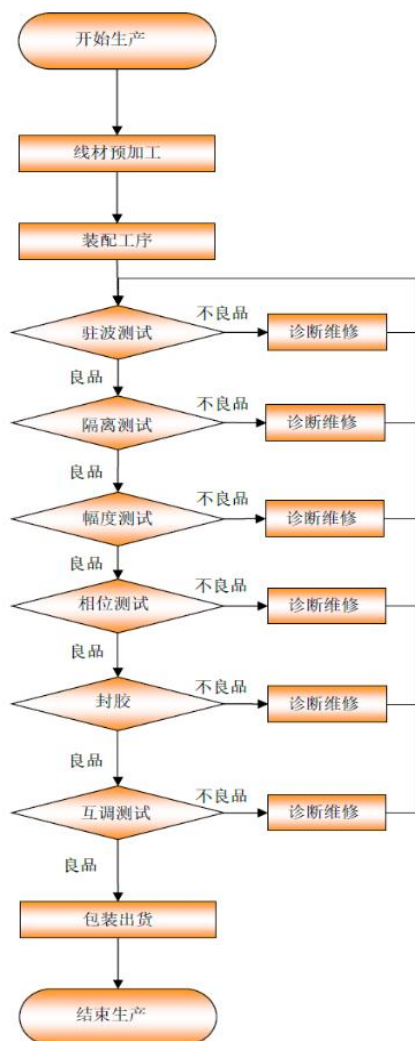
开始生产

线材预加工

装配工序

驻波测试
不良品
诊断维修
良品

隔离测试
不良品
诊断维修
良品

幅度测试
不良品
诊断维修
良品

相位测试
不良品
诊断维修
良品

封胶
不良品
诊断维修
良品

互调测试
不良品
诊断维修
良品

包装出货

结束生产